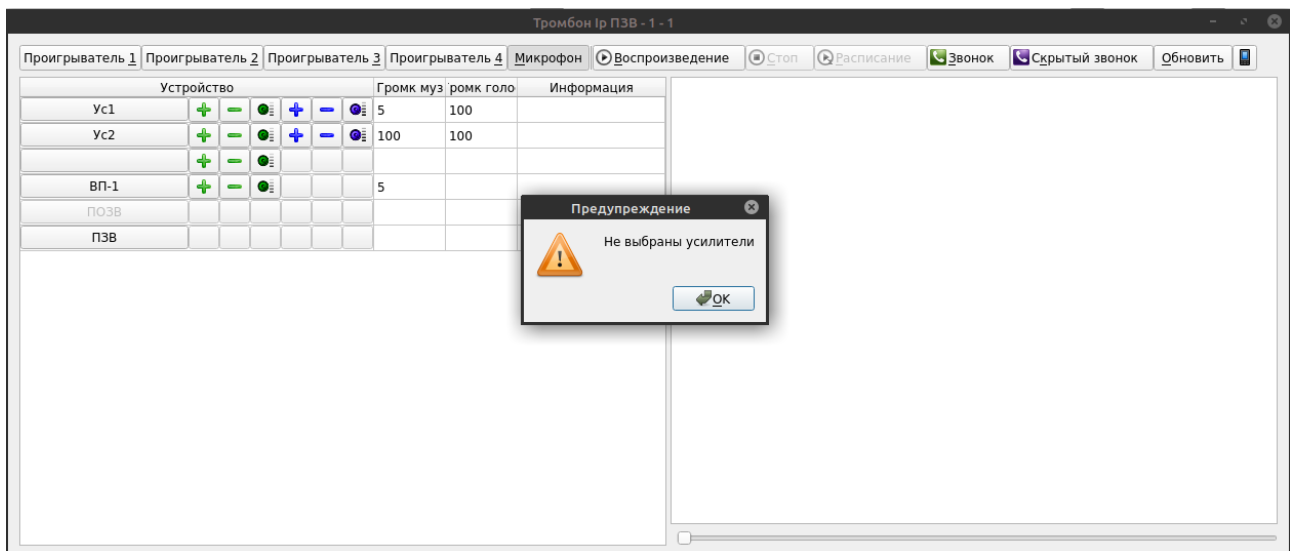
Тромбон Ip ПЗВ - 1 - 1

Проигрыватель 1 | Проигрыватель 2 | Проигрыватель 3 | Проигрыватель 4 | Микрофон | Воспроизведение | Стоп | Расписание | Звонок | Скрытый звонок | Обновить

| Устройство | Громк муз | ромк голо | Информация |
|---|---|---|---|
| Ус1 | 5 | 100 | |
| Ус2 | 100 | 100 | |
| | | | |
| ВП-1 | 5 | | |
| ПОЗВ | | | |
| ПЗВ | | | |

Предупреждение

Не выбраны усилители

OK